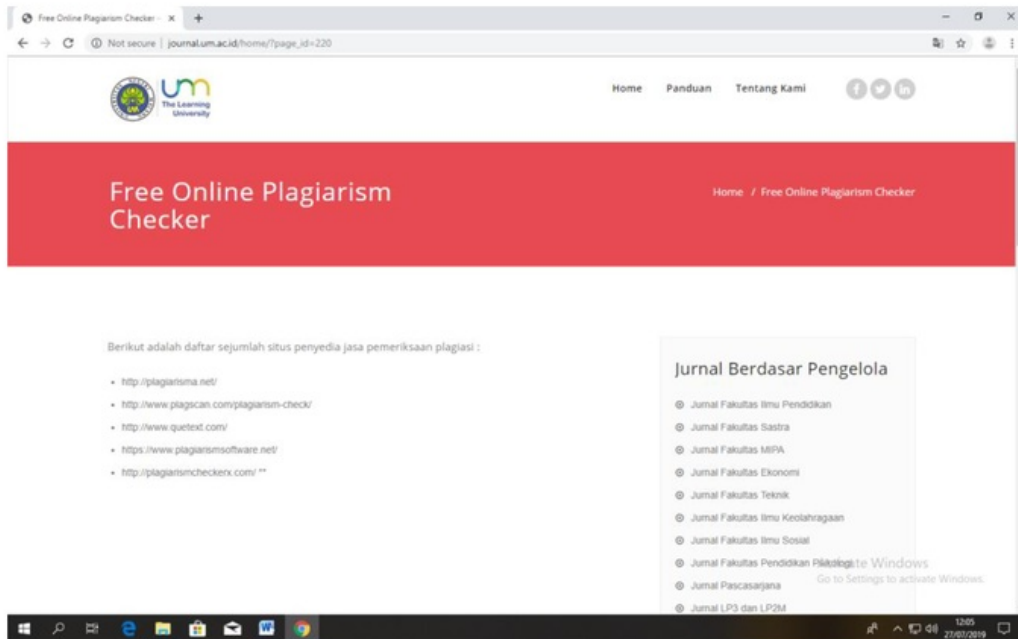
Free Online Plagiarism Checker - ×

Not secure | journal.um.ac.id/home/?page_id=220

um The Learning University

Home Panduan Tentang Kami

Free Online Plagiarism Checker

Home / Free Online Plagiarism Checker

Berikut adalah daftar sejumlah situs penyedia jasa pemeriksaan plagiasi :

- http://plagiarisma.net/
- http://www.plagscan.com/plagiarism-check/
- http://www.quetext.com/
- https://www.plagiarismsoftware.net/
- http://plagiarismcheckerx.com/ **

Jurnal Berdasar Pengelola

Jurnal Fakultas Ilmu Pendidikan
Jurnal Fakultas Sastra
Jurnal Fakultas MIPA
Jurnal Fakultas Ekonomi
Jurnal Fakultas Teknik
Jurnal Fakultas Ilmu Keolahragaan
Jurnal Fakultas Ilmu Sosial
Jurnal Fakultas Pendidikan Psikologi
Jurnal Pascasarjana
Jurnal LP3 dan LP2M

Activate Windows
Go to Settings to activate Windows.

12:05
27/07/2019